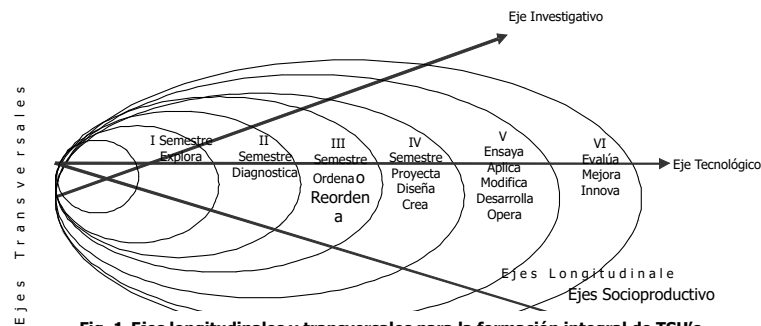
Eje Investigativo

Ejes Transversales

I Semestre
Explora

II
Semestre
Diagnostica

III
Semestre
Ordena o
Reordena

IV
Semestre
Proyecta
Diseña
Crea

V
Ensaya
Aplica
Modifica
Desarrolla
Opera

VI
Evalúa
Mejora
Innova

Eje Tecnológico

Ejes Longitudinale

Ejes Socioproductivo

Fig. 1 Ejes longitudinales y transversales para la formación integral de TSU's